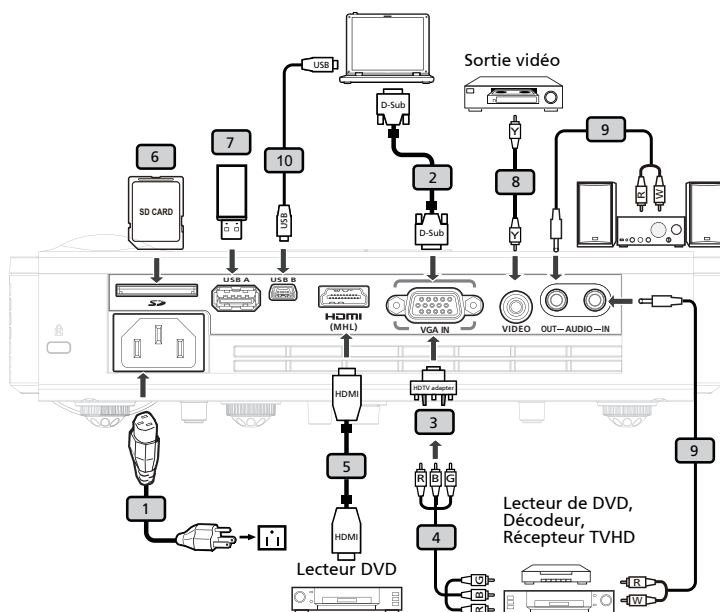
Sortie vidéo

USB

D-Sub

6

7

10

2

8

9

SD CARD

USB

D-Sub

Y

Y

R

W

USB A

USB B

HDMI (MHL)

VGA IN

VIDEO

OUT—AUDIO—IN

HDMI

HDTV adapter

3

5

R

B

G

9

1

HDMI

4

Lecteur de DVD, Décodeur, Récepteur TVHD

Lecteur DVD

G

B

R

R

W